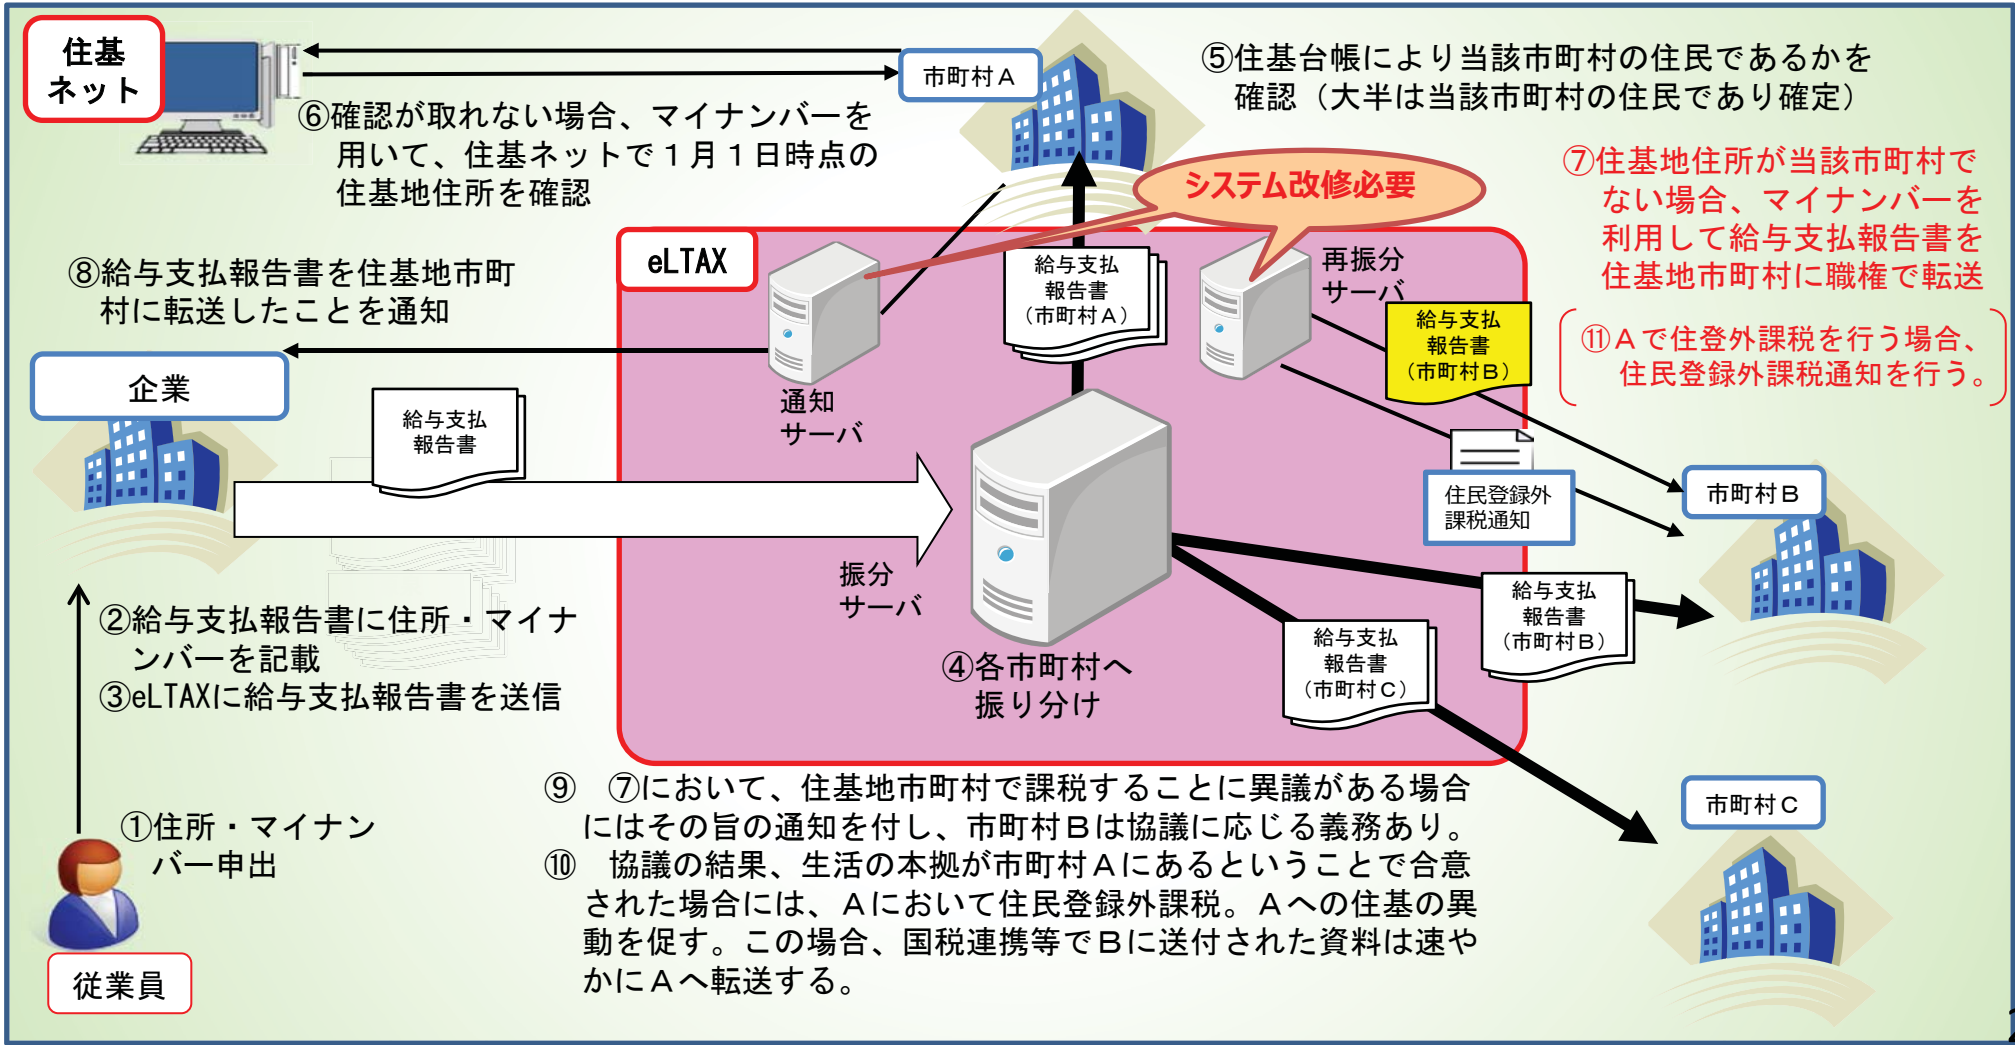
住基
ネット

市町村Ａ

⑤住基台帳により当該市町村の住民であるかを確認（大半は当該市町村の住民であり確定）

⑥確認が取れない場合、マイナンバーを用いて、住基ネットで１月１日時点の住基地住所を確認

システム改修必要

⑦住基地住所が当該市町村でない場合、マイナンバーを利用して給与支払報告書を住基地市町村に職権で転送

⑧給与支払報告書を住基地市町村に転送したことを通知

eLTAX

給与支払報告書（市町村Ａ）

再振分サーバ

給与支払報告書（市町村Ｂ）

⑪Ａで住登外課税を行う場合、住民登録外課税通知を行う。

企業

通知サーバ

給与支払報告書

住民登録外課税通知

市町村Ｂ

振分サーバ

給与支払報告書（市町村Ｂ）

②給与支払報告書に住所・マイナンバーを記載
③eLTAXに給与支払報告書を送信

④各市町村へ振り分け

給与支払報告書（市町村Ｃ）

⑨　⑦において、住基地市町村で課税することに異議がある場合にはその旨の通知を付し、市町村Ｂは協議に応じる義務あり。
⑩　協議の結果、生活の本拠が市町村Ａにあるということで合意された場合には、Ａにおいて住民登録外課税。Ａへの住基の異動を促す。この場合、国税連携等でＢに送付された資料は速やかにＡへ転送する。

市町村Ｃ

①住所・マイナンバー申出

従業員